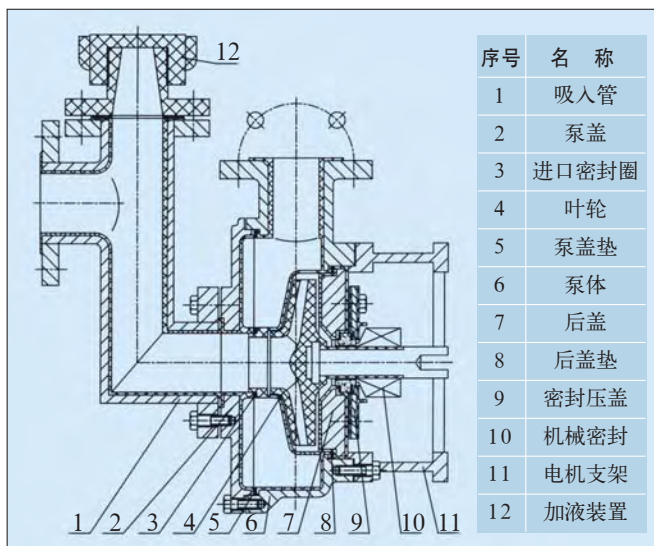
12

1 2 3 4 5 6 7 8 9 10 11

| 序号 | 名　称 |
|---|---|
| 1 | 吸入管 |
| 2 | 泵盖 |
| 3 | 进口密封圈 |
| 4 | 叶轮 |
| 5 | 泵盖垫 |
| 6 | 泵体 |
| 7 | 后盖 |
| 8 | 后盖垫 |
| 9 | 密封压盖 |
| 10 | 机械密封 |
| 11 | 电机支架 |
| 12 | 加液装置 |